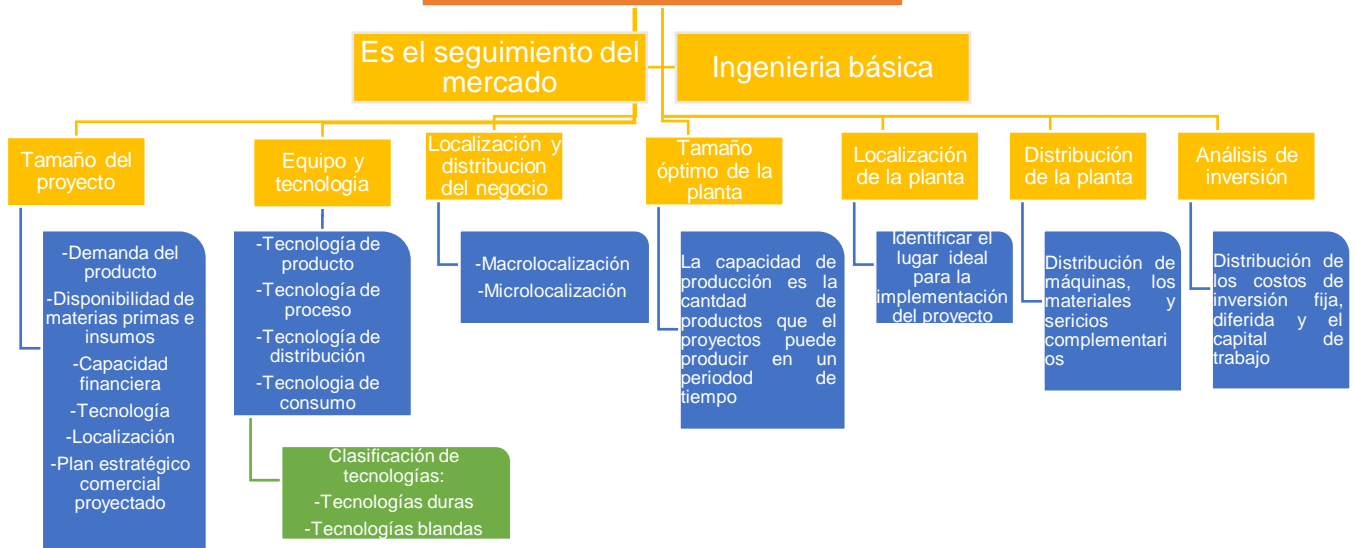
Es el seguimiento del mercado

Ingenieria básica

Tamaño del proyecto

-Demanda del producto
-Disponibilidad de materias primas e insumos
-Capacidad financiera
-Tecnología
-Localización
-Plan estratégico comercial proyectado

Equipo y tecnologia

-Tecnología de producto
-Tecnología de proceso
-Tecnología de distribución
-Tecnologia de consumo

Clasificación de tecnologías:
-Tecnologías duras
-Tecnologías blandas

Localización y distribucion del negocio

-Macrolocalización
-Microlocalización

Tamaño óptimo de la planta

La capacidad de producción es la cantdad de productos que el proyectos puede producir en un periodod de tiempo

Localización de la planta

Identificar el lugar ideal para la implementación del proyecto

Distribución de la planta

Distribución de máquinas, los materiales y sericios complementarios

Análisis de inversión

Distribución de los costos de inversión fija, diferida y el capital de trabajo